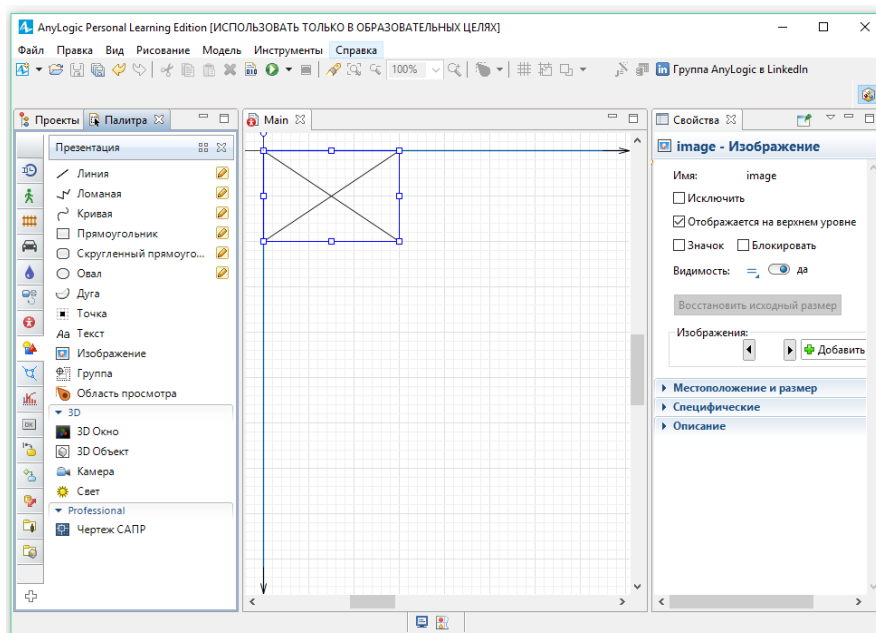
AnyLogic Personal Learning Edition [ИСПОЛЬЗОВАТЬ ТОЛЬКО В ОБРАЗОВАТЕЛЬНЫХ ЦЕЛЯХ]

Файл Правка Вид Рисование Модель Инструменты Справка

100%

Группа AnyLogic в LinkedIn

Проекты Палитра

Main

Свойства

Презентация

Линия
Ломаная
Кривая
Прямоугольник
Скругленный прямоуго...
Овал
Дуга
Точка
Aa Текст
Изображение
Группа
Область просмотра

3D
3D Окно
3D Объект
Камера
Свет

Professional
Чертеж САПР

image - Изображение

Имя: image

Исключить

Отображается на верхнем уровне

Значок Блокировать

Видимость: да

Восстановить исходный размер

Изображения:

Добавить

Местоположение и размер
Специфические
Описание